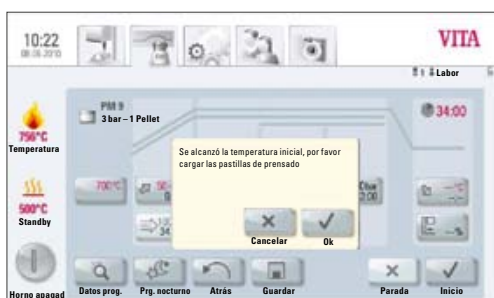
10:22
08.06.2010

VITA

Labor

756°C
Temperatura

500°C
Standby

Horno apagad

PM 9
3 bar – 1 Pellet

34:00

700°C

Se alcanzó la temperatura inicial, por favor cargar las pastillas de prensado

Cancelar

Ok

Datos prog.

Prg. nocturno

Atrás

Guardar

Parada

Inicio